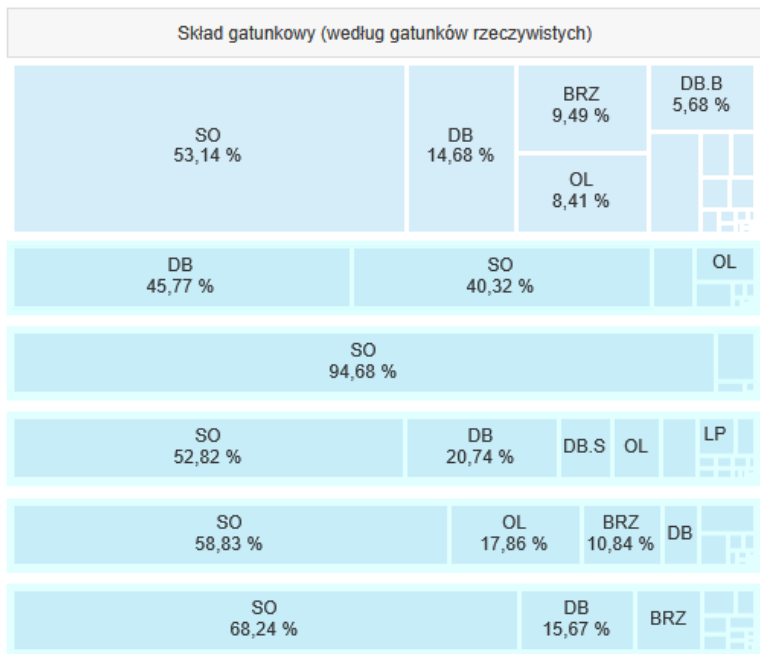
Skład gatunkowy (według gatunków rzeczywistych)

SO
53,14 %

DB
14,68 %

BRZ
9,49 %

OL
8,41 %

DB.B
5,68 %

DB
45,77 %

SO
40,32 %

OL

SO
94,68 %

SO
52,82 %

DB
20,74 %

DB.S

OL

LP

SO
58,83 %

OL
17,86 %

BRZ
10,84 %

DB

SO
68,24 %

DB
15,67 %

BRZ